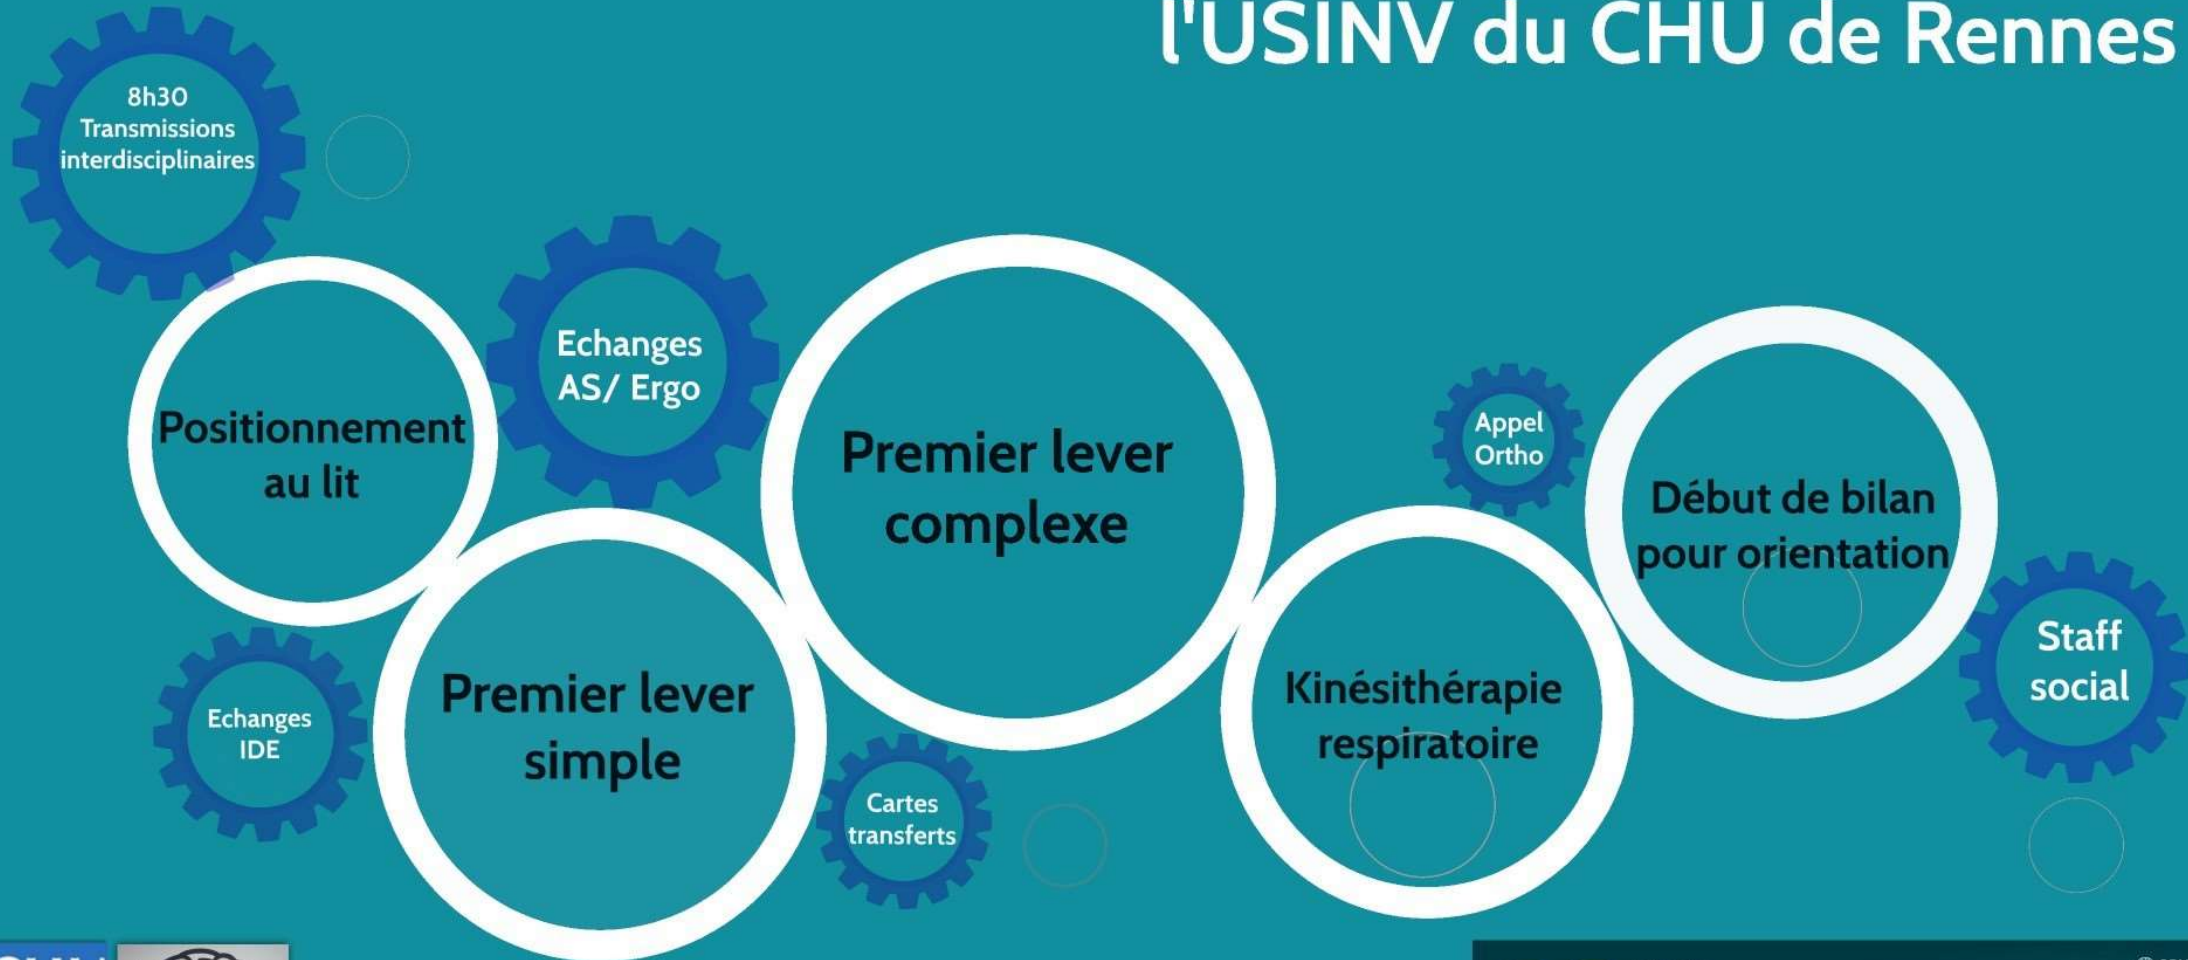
l'USINV du CHU de Rennes

8h30 Transmissions interdisciplinaires

Positionnement au lit

Echanges AS/ Ergo

Premier lever complexe

Appel Ortho

Début de bilan pour orientation

Echanges IDE

Premier lever simple

Cartes transferts

Kinésithérapie respiratoire

Staff social